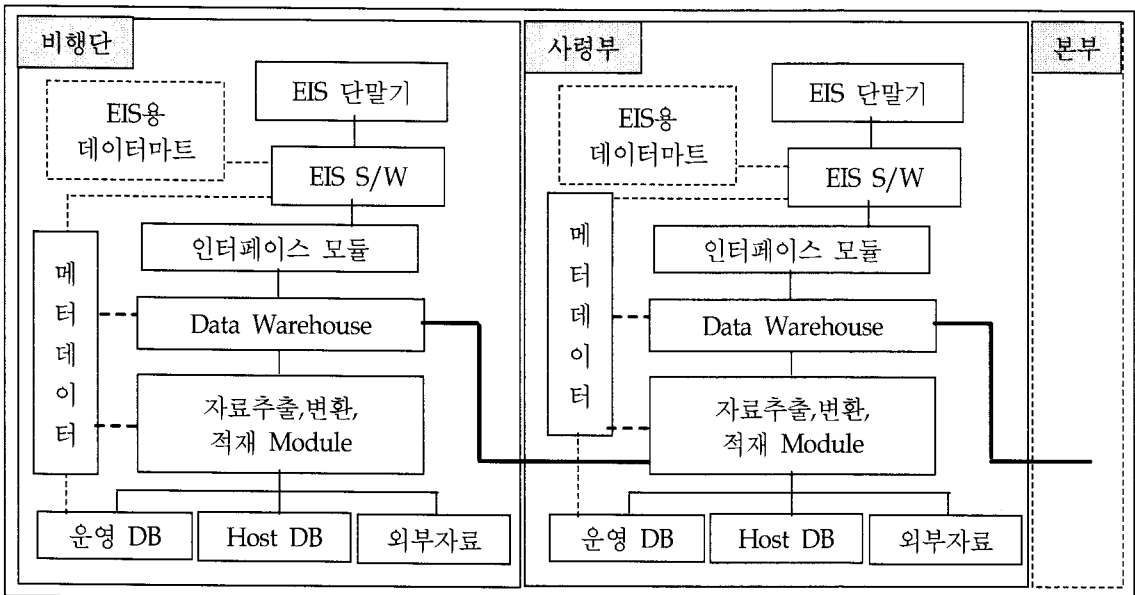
비행단

EIS 단말기

EIS용 데이터마트

EIS S/W

메타데이터

인터페이스 모듈

Data Warehouse

자료추출,변환, 적재 Module

운영 DB

Host DB

외부자료

사령부

EIS 단말기

EIS용 데이터마트

EIS S/W

메타데이터

인터페이스 모듈

Data Warehouse

자료추출,변환, 적재 Module

운영 DB

Host DB

외부자료

본부